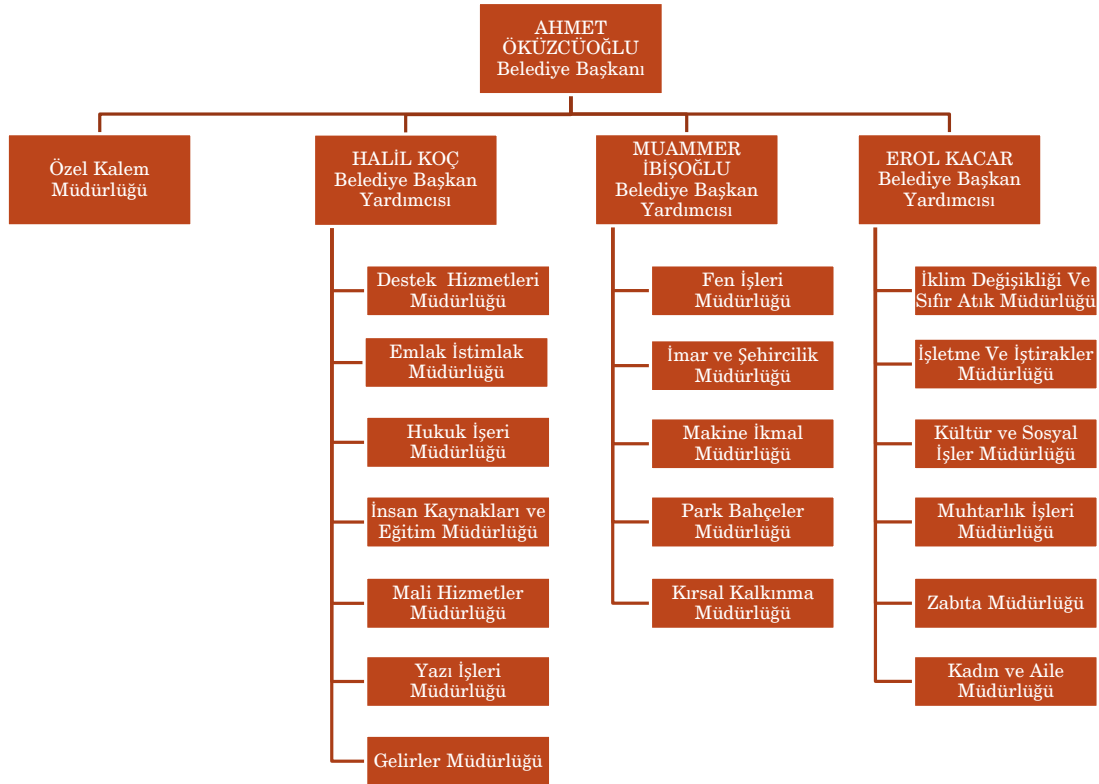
AHMET ÖKÜZCÜOĞLU
Belediye Başkanı

Özel Kalem Müdürlüğü

HALİL KOÇ
Belediye Başkan Yardımcısı

Destek Hizmetleri Müdürlüğü

Emlak İstimlak Müdürlüğü

Hukuk İşeri Müdürlüğü

İnsan Kaynakları ve Eğitim Müdürlüğü

Mali Hizmetler Müdürlüğü

Yazı İşleri Müdürlüğü

Gelirler Müdürlüğü

MUAMMER İBİŞOĞLU
Belediye Başkan Yardımcısı

Fen İşleri Müdürlüğü

İmar ve Şehircilik Müdürlüğü

Makine İkmal Müdürlüğü

Park Bahçeler Müdürlüğü

Kırsal Kalkınma Müdürlüğü

EROL KACAR
Belediye Başkan Yardımcısı

İklim Değişikliği Ve Sıfır Atık Müdürlüğü

İşletme Ve İştirakler Müdürlüğü

Kültür ve Sosyal İşler Müdürlüğü

Muhtarlık İşleri Müdürlüğü

Zabıta Müdürlüğü

Kadın ve Aile Müdürlüğü